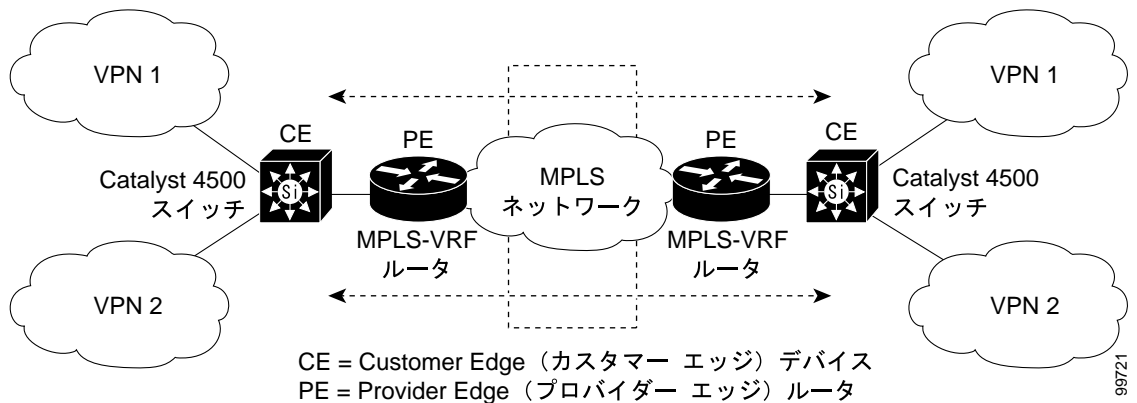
VPN 1

VPN 1

CE

PE

PE

CE

Catalyst 4500 スイッチ

Si

MPLS ネットワーク

Si

Catalyst 4500 スイッチ

MPLS-VRF ルータ

MPLS-VRF ルータ

VPN 2

VPN 2

CE = Customer Edge（カスタマー エッジ）デバイス
PE = Provider Edge（プロバイダー エッジ）ルータ

99721